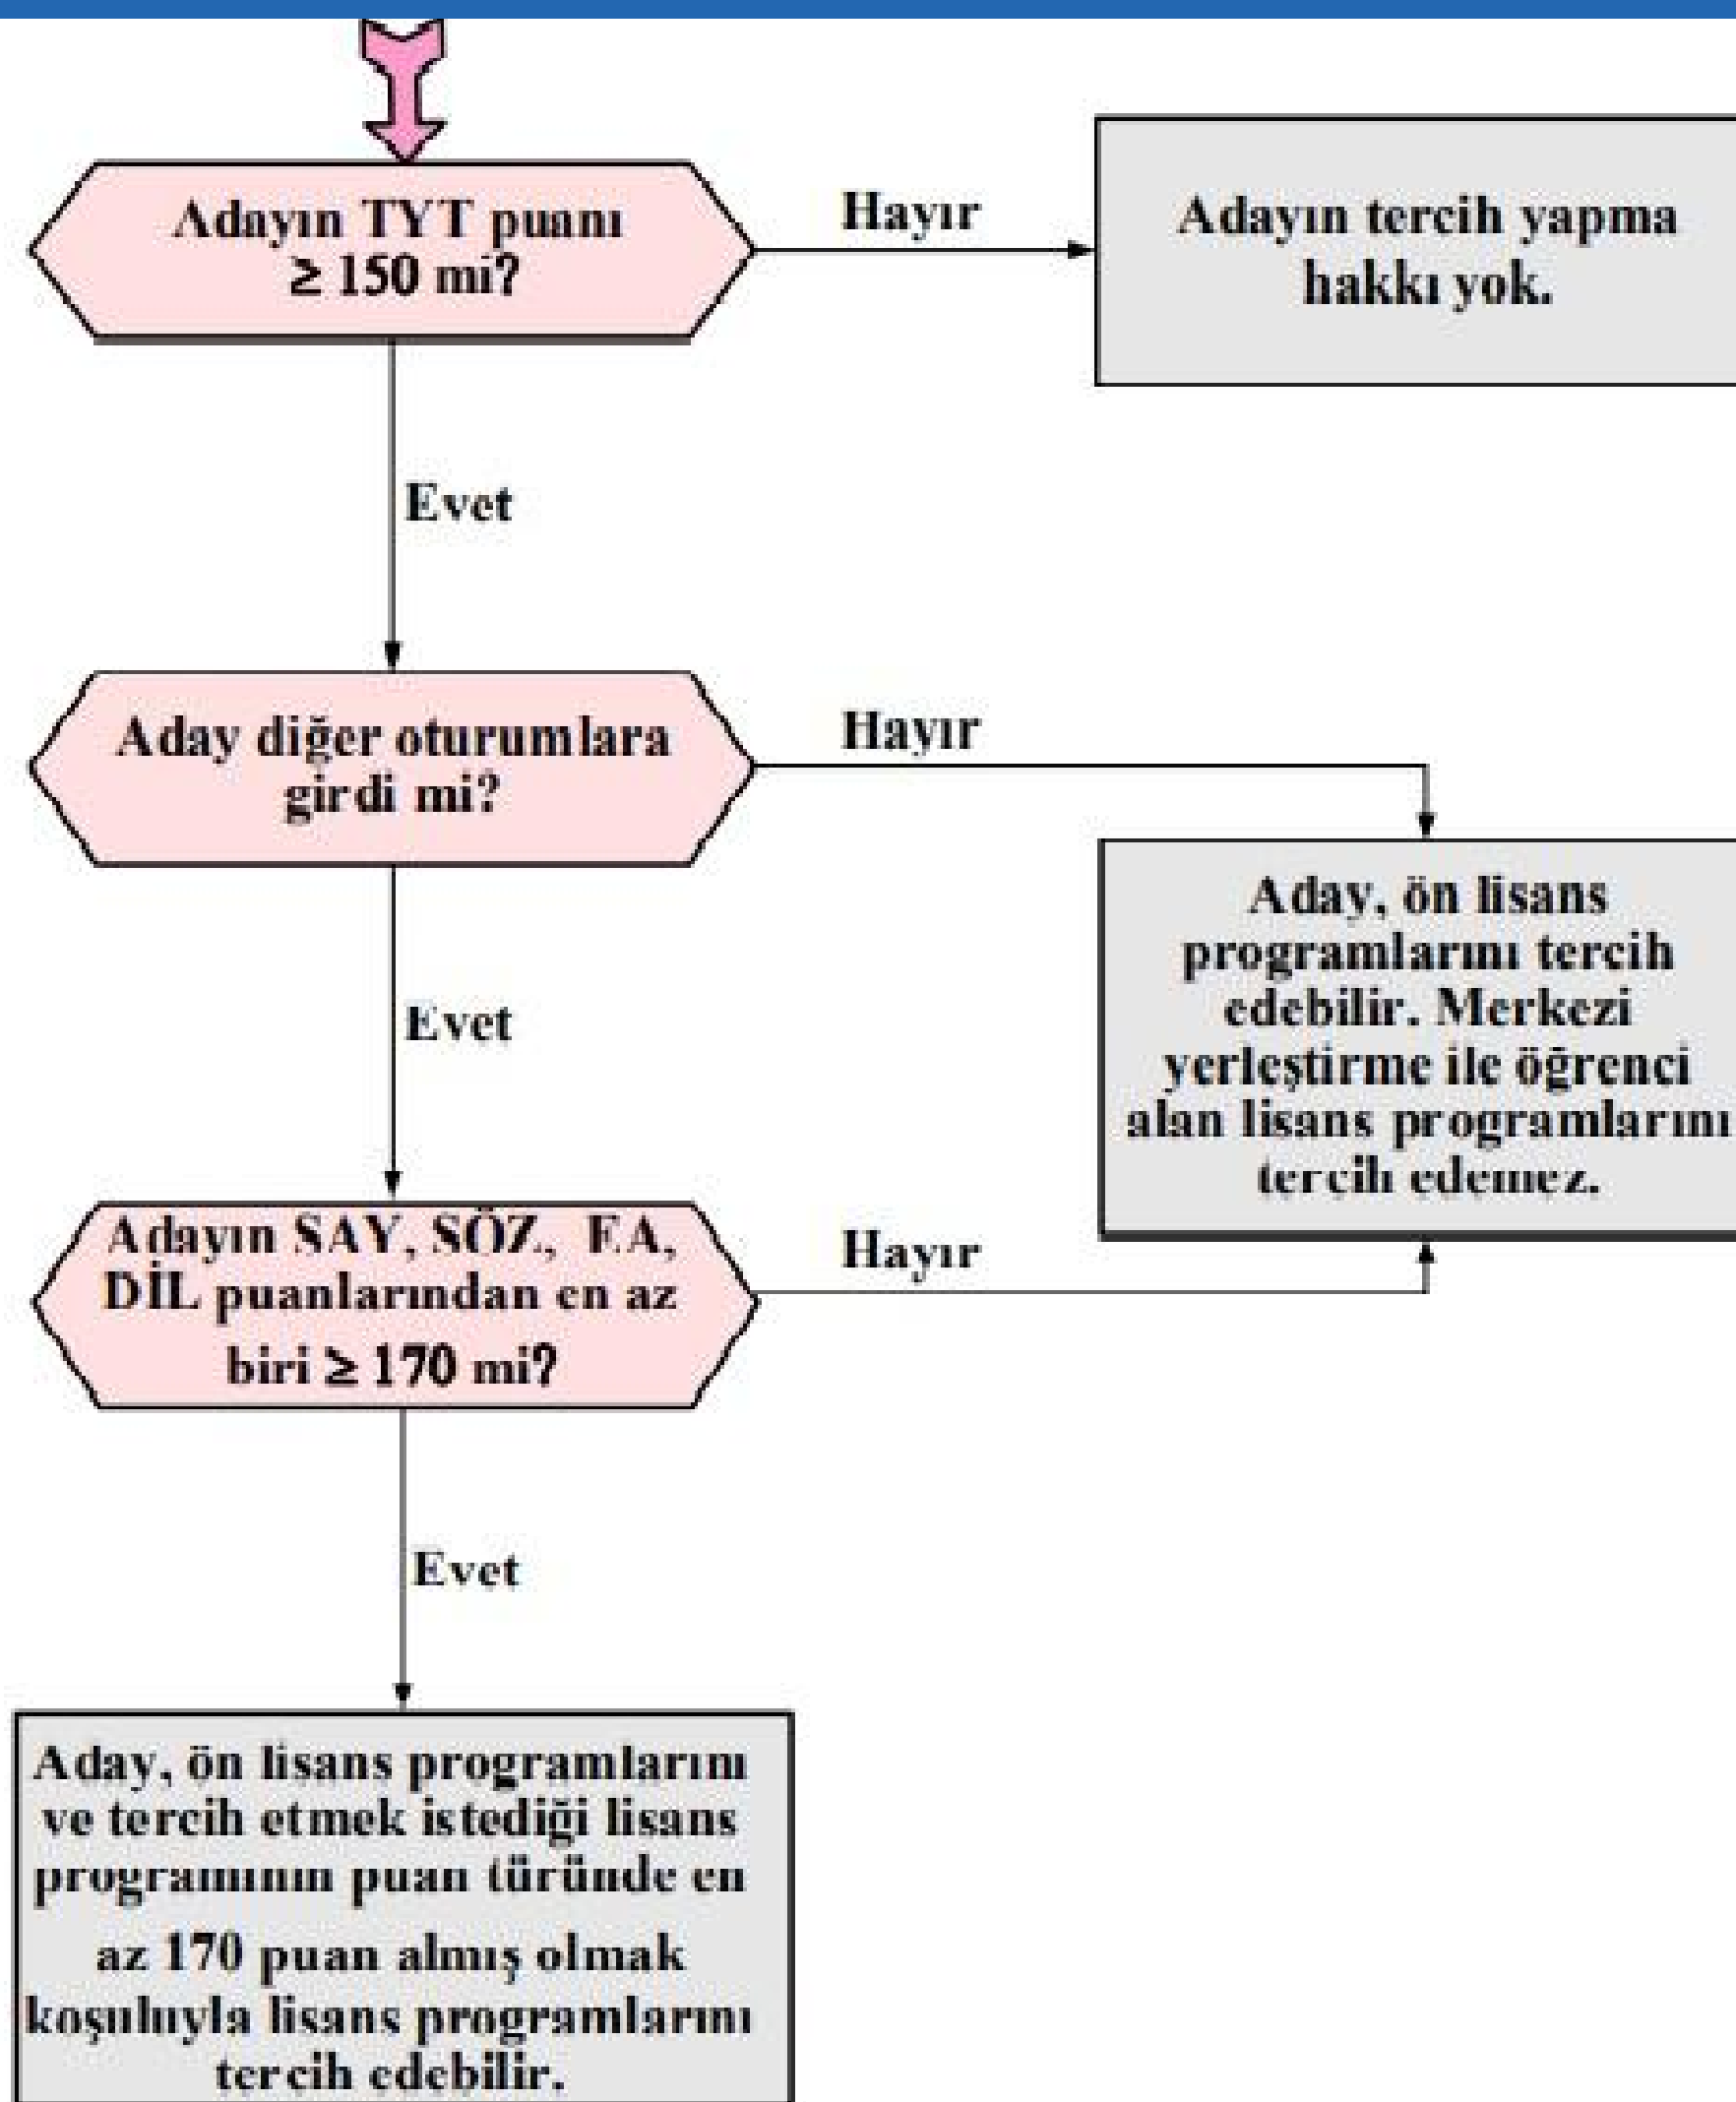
Adayın TYT puanı ≥ 150 mi?

Hayır

Adayın tercih yapma hakkı yok.

Evet

Aday diğer oturumlara girdi mi?

Hayır

Aday, ön lisans programlarını tercih edebilir. Merkezi yerleştirme ile öğrenci alan lisans programlarını tercih edemez.

Evet

Adayın SAY, SÖZ, EA, DİL puanlarından en az biri ≥ 170 mi?

Hayır

Evet

Aday, ön lisans programlarını ve tercih etmek istediği lisans programının puan türünde en az 170 puan almış olmak koşuluyla lisans programlarını tercih edebilir.